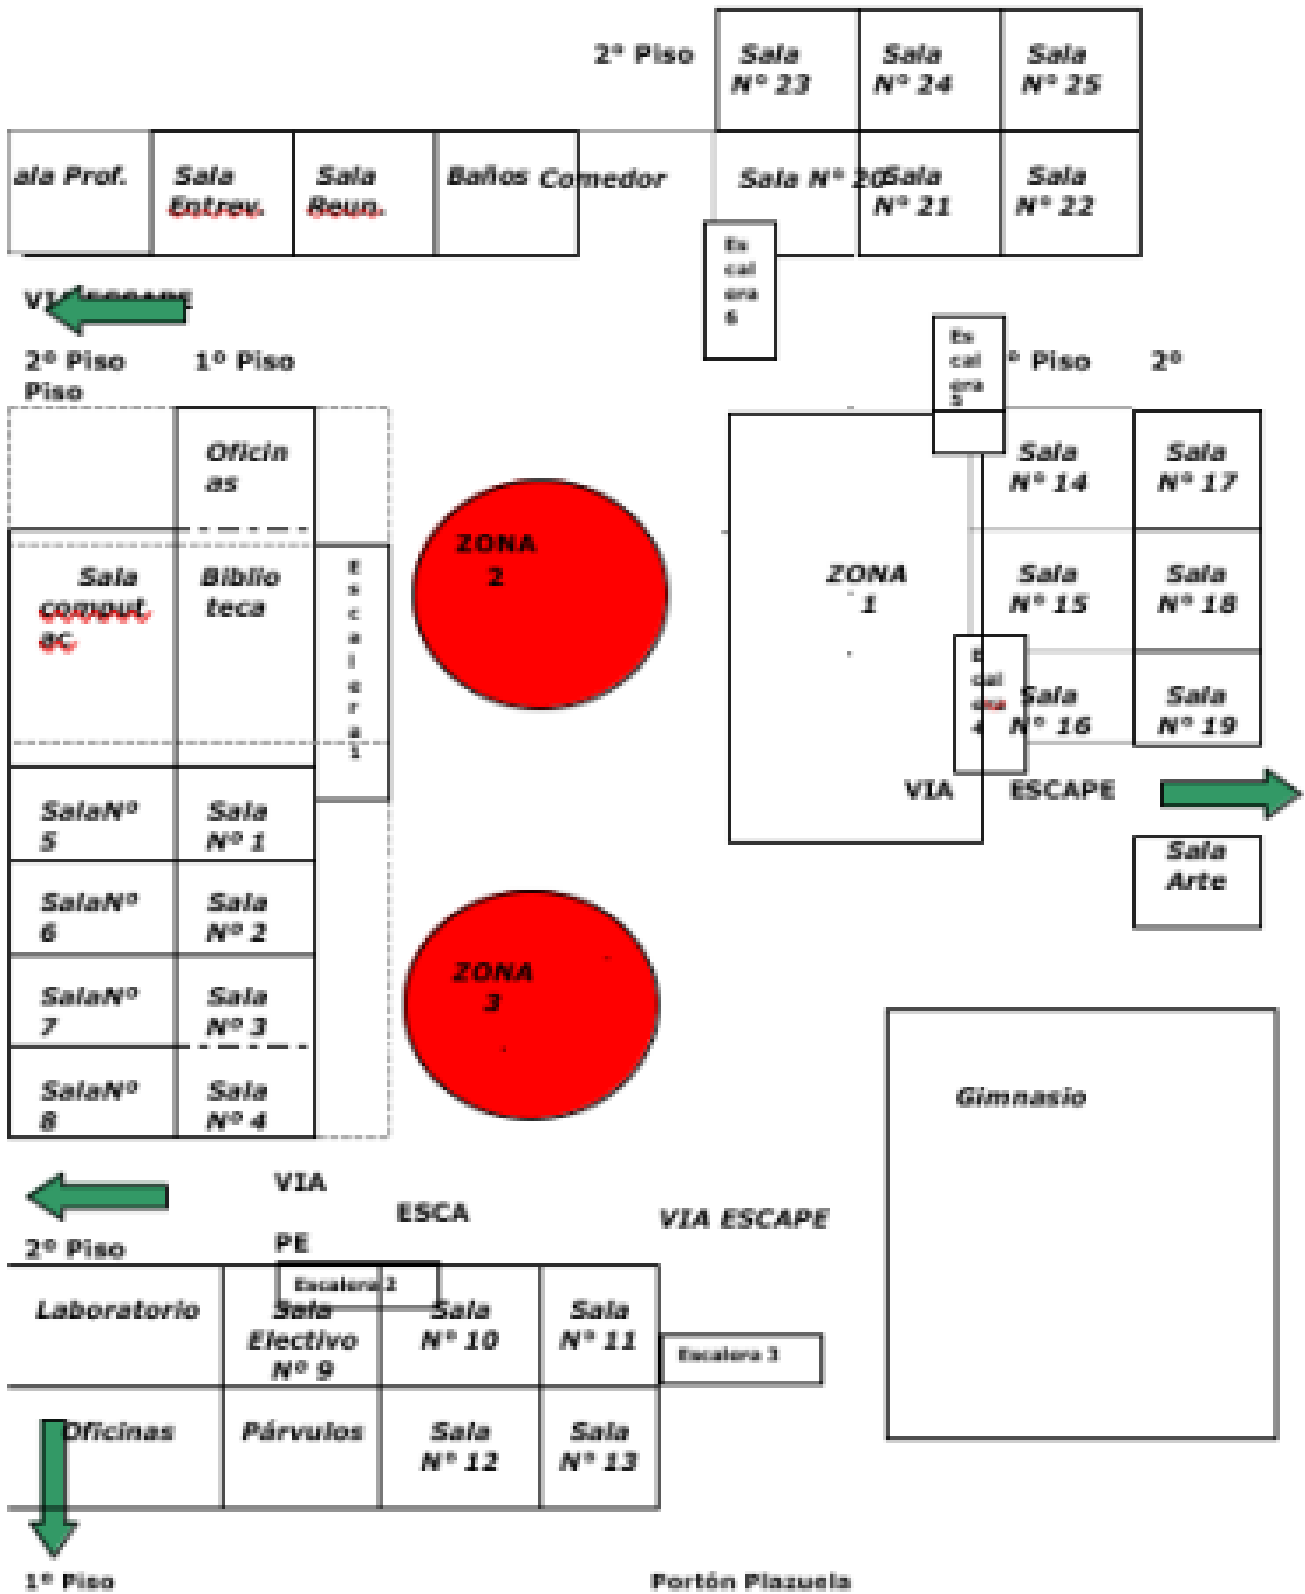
2° Piso

Sala N° 23

Sala N° 24

Sala N° 25

ala Prof.

Sala Entrev.

Sala Reun.

Baños Comedor

Sala N° 20

Sala N° 21

Sala N° 22

Es cal era 6

VI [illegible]

2° Piso Piso

1° Piso

Es cal era 5

° Piso

2°

Oficin as

Sala comput ac

Biblio teca

E s c a l e r a 1

ZONA 2

ZONA 1

Sala N° 14

Sala N° 17

Sala N° 15

Sala N° 18

E cal era 4

Sala N° 16

Sala N° 19

VIA ESCAPE

SalaN° 5

Sala N° 1

SalaN° 6

Sala N° 2

SalaN° 7

Sala N° 3

SalaN° 8

Sala N° 4

ZONA 3

Sala Arte

Gimnasio

VIA ESCA PE

VIA ESCAPE

2° Piso

Escalera 2

Laboratorio

Sala Electivo N° 9

Sala N° 10

Sala N° 11

Escalera 3

Oficinas

Párvulos

Sala N° 12

Sala N° 13

1° Piso

Portón Plazuela